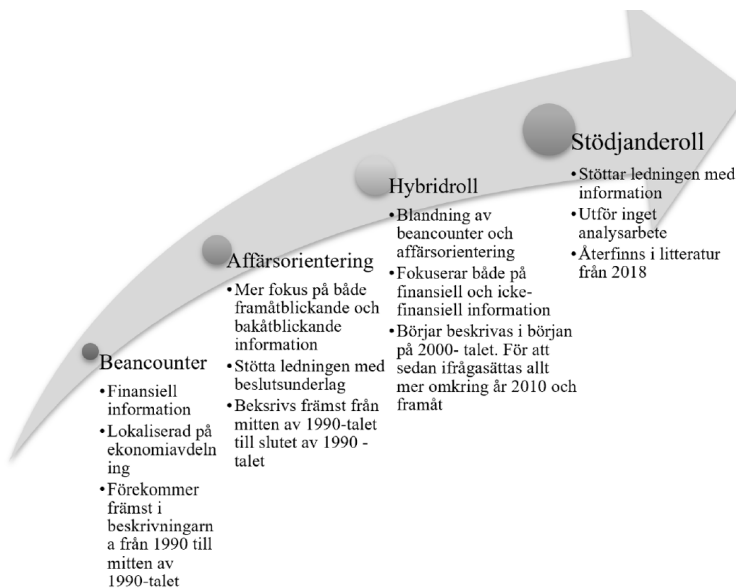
Beancounter
• Finansiell information
• Lokaliserad på ekonomiavdelning
• Förekommer främst i beskrivningarna från 1990 till mitten av 1990-talet

Affärsorientering
• Mer fokus på både framåtblickande och bakåtblickande information
• Stötta ledningen med beslutsunderlag
• Beksrivs främst från mitten av 1990-talet till slutet av 1990 -talet

Hybridroll
• Blandning av beancounter och affärsorientering
• Fokuserar både på finansiell och icke-finansiell information
• Börjar beskrivas i början på 2000- talet. För att sedan ifrågasättas allt mer omkring år 2010 och framåt

Stödjanderoll
• Stöttar ledningen med information
• Utför inget analysarbete
• Återfinns i litteratur från 2018